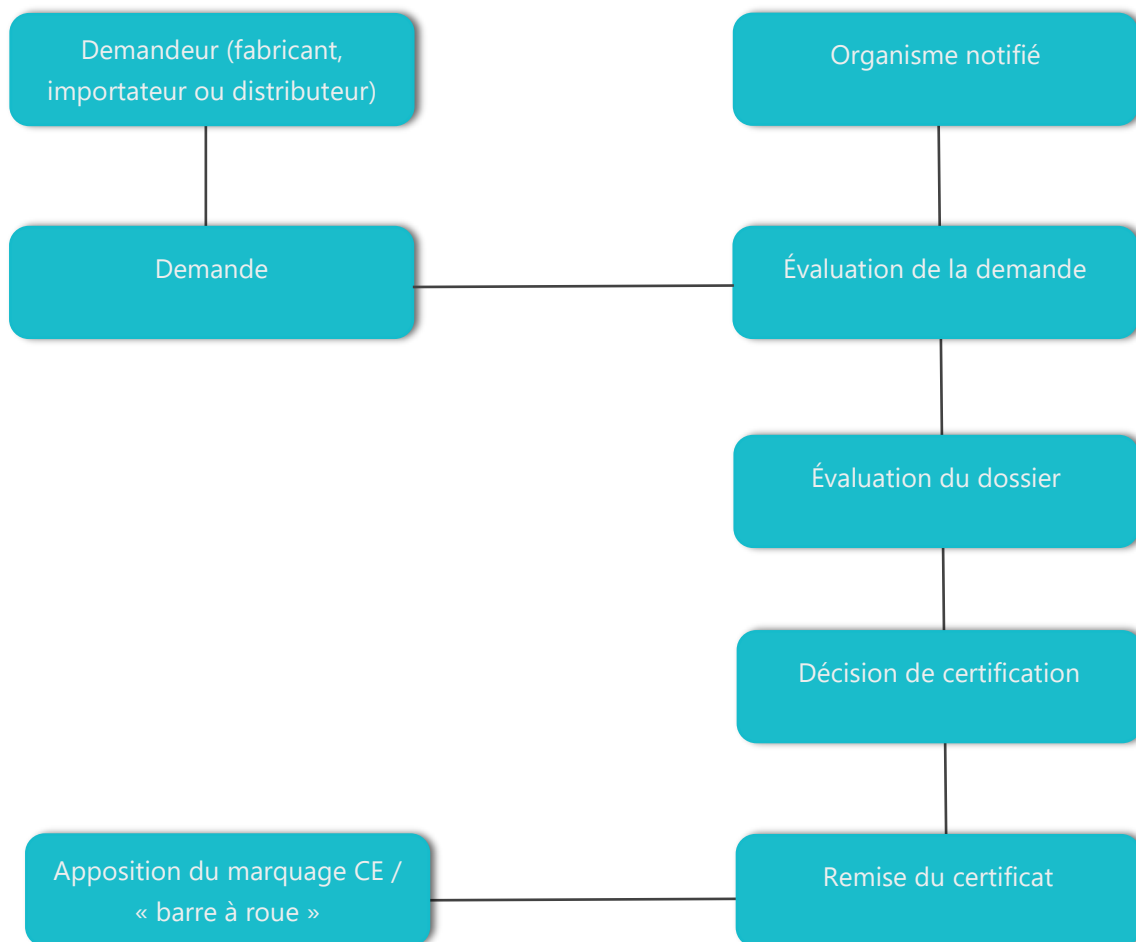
Demandeur (fabricant, importateur ou distributeur)

Organisme notifié

Demande

Évaluation de la demande

Évaluation du dossier

Décision de certification

Apposition du marquage CE / « barre à roue »

Remise du certificat